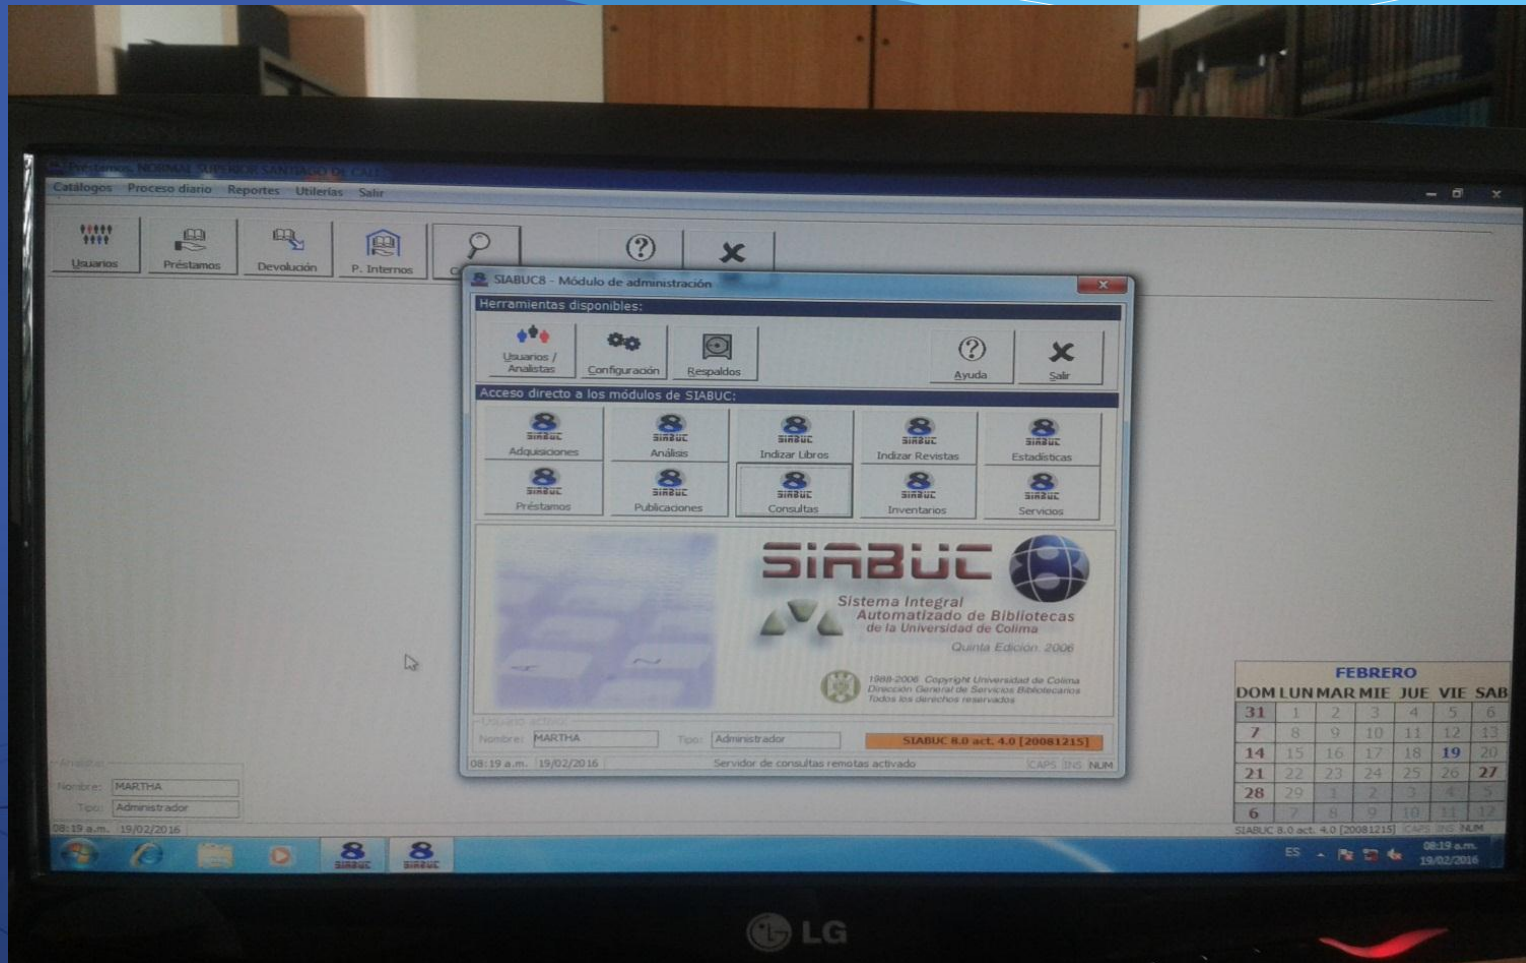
Préstamos NORMAL SUPERIOR SANTIAGO DE CALI

Catálogos Proceso diario Reportes Utilerías Salir

Usuarios Préstamos Devolución P. Internos

SIABUC8 - Módulo de administración

Herramientas disponibles:

Usuarios / Analistas Configuración Respaldos Ayuda Salir

Acceso directo a los módulos de SIABUC:

SIABUC Adquisiciones SIABUC Análisis SIABUC Indizar Libros SIABUC Indizar Revistas SIABUC Estadísticas
SIABUC Préstamos SIABUC Publicaciones SIABUC Consultas SIABUC Inventarios SIABUC Servicios

SIABUC
Sistema Integral Automatizado de Bibliotecas de la Universidad de Colima
Quinta Edición 2006

1988-2006 Copyright Universidad de Colima
Dirección General de Servicios Bibliotecarios
Todos los derechos reservados

Usuario actual
Nombre: MARTHA Tipo: Administrador SIABUC 8.0 act. 4.0 [20081215]

08:19 a.m. 19/02/2016 Servidor de consultas remotas activado CAPS INS NUM

Analista
Nombre: MARTHA
Tipo: Administrador
08:19 a.m. 19/02/2016

| FEBRERO | | | | | | |
|---|---|---|---|---|---|---|
| DOM | LUN | MAR | MIE | JUE | VIE | SAB |
| 31 | 1 | 2 | 3 | 4 | 5 | 6 |
| 7 | 8 | 9 | 10 | 11 | 12 | 13 |
| 14 | 15 | 16 | 17 | 18 | 19 | 20 |
| 21 | 22 | 23 | 24 | 25 | 26 | 27 |
| 28 | 29 | 1 | 2 | 3 | 4 | 5 |
| 6 | 7 | 8 | 9 | 10 | 11 | 12 |

SIABUC 8.0 act. 4.0 [20081215] CAPS INS NUM

SIABUC SIABUC

ES 08:19 a.m. 19/02/2016

LG